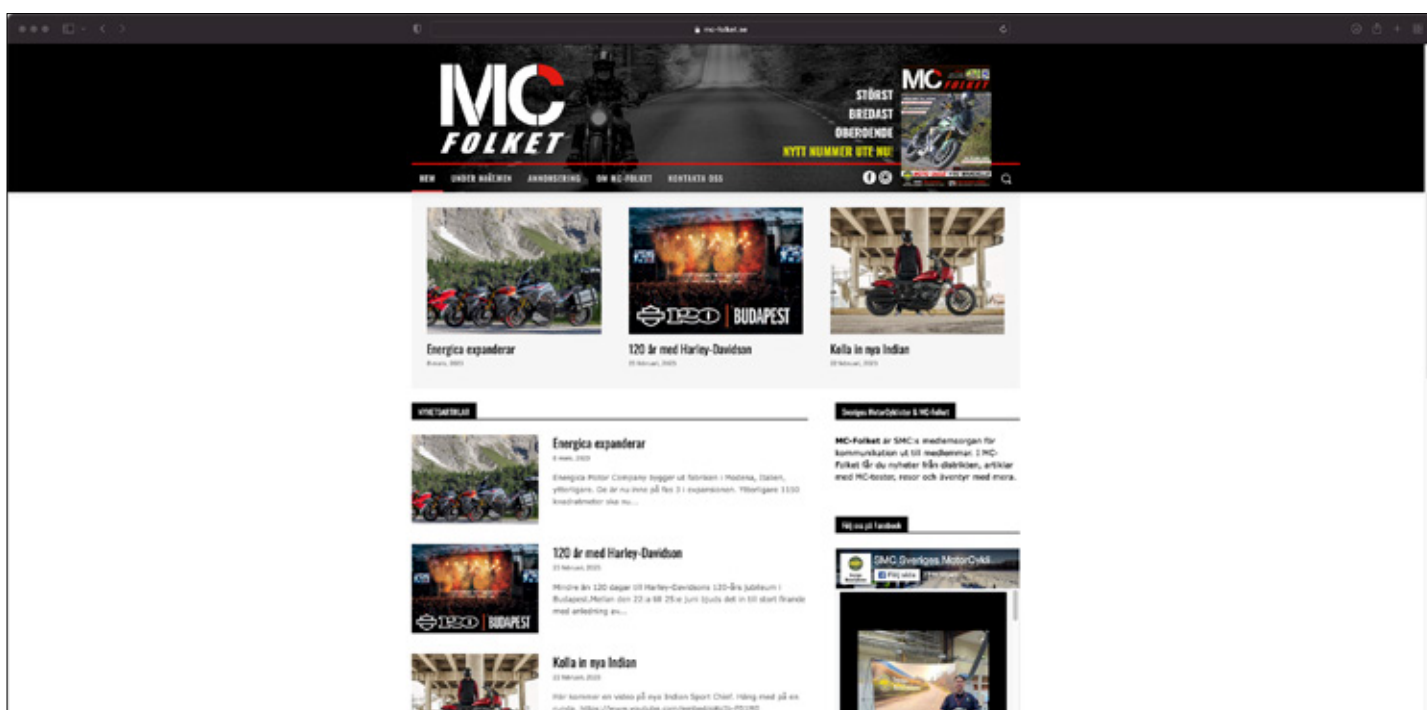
mc-folket.se

MC FOLKET

STÖRST
BREDAST
OBEROENDE
NYTT NUMMER UTE NU!

MC FOLKET

NEW UNDER HUVEN ANNONSERING OM MC-FOLKET KONTAKTA OSS

120 | BUDAPEST

Energica expanderar
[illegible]

120 år med Harley-Davidson
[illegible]

Kolla in nya Indian
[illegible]

NYHETSARTIKLAR

Energica expanderar
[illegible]
Energica Motor Company bygger ut fabriken i Modena, Italien, ytterligare. De är nu inne på fas 3 i expansionen. Ytterligare 1100 kvadratmeter ska nu...

120 år med Harley-Davidson
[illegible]
Mindre än 120 dagar till Harley-Davidsons 120-års jubileum i Budapest. Mellan den 22 e till 25:e juni bjuds det in till stort firande med anledning av...

Kolla in nya Indian
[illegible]
Här kommer en video på nya Indian Sport Chief. Häng med på en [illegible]

Sveriges MotorCyklister & MC-Folket

MC-Folket är SMC:s medlemsorgan för kommunikation ut till medlemmar. I MC-Folket får du nyheter från distrikten, artiklar med MC-tester, resor och äventyr med mera.

Följ oss på Facebook

SMC Sveriges MotorCykli...
Följ sidan